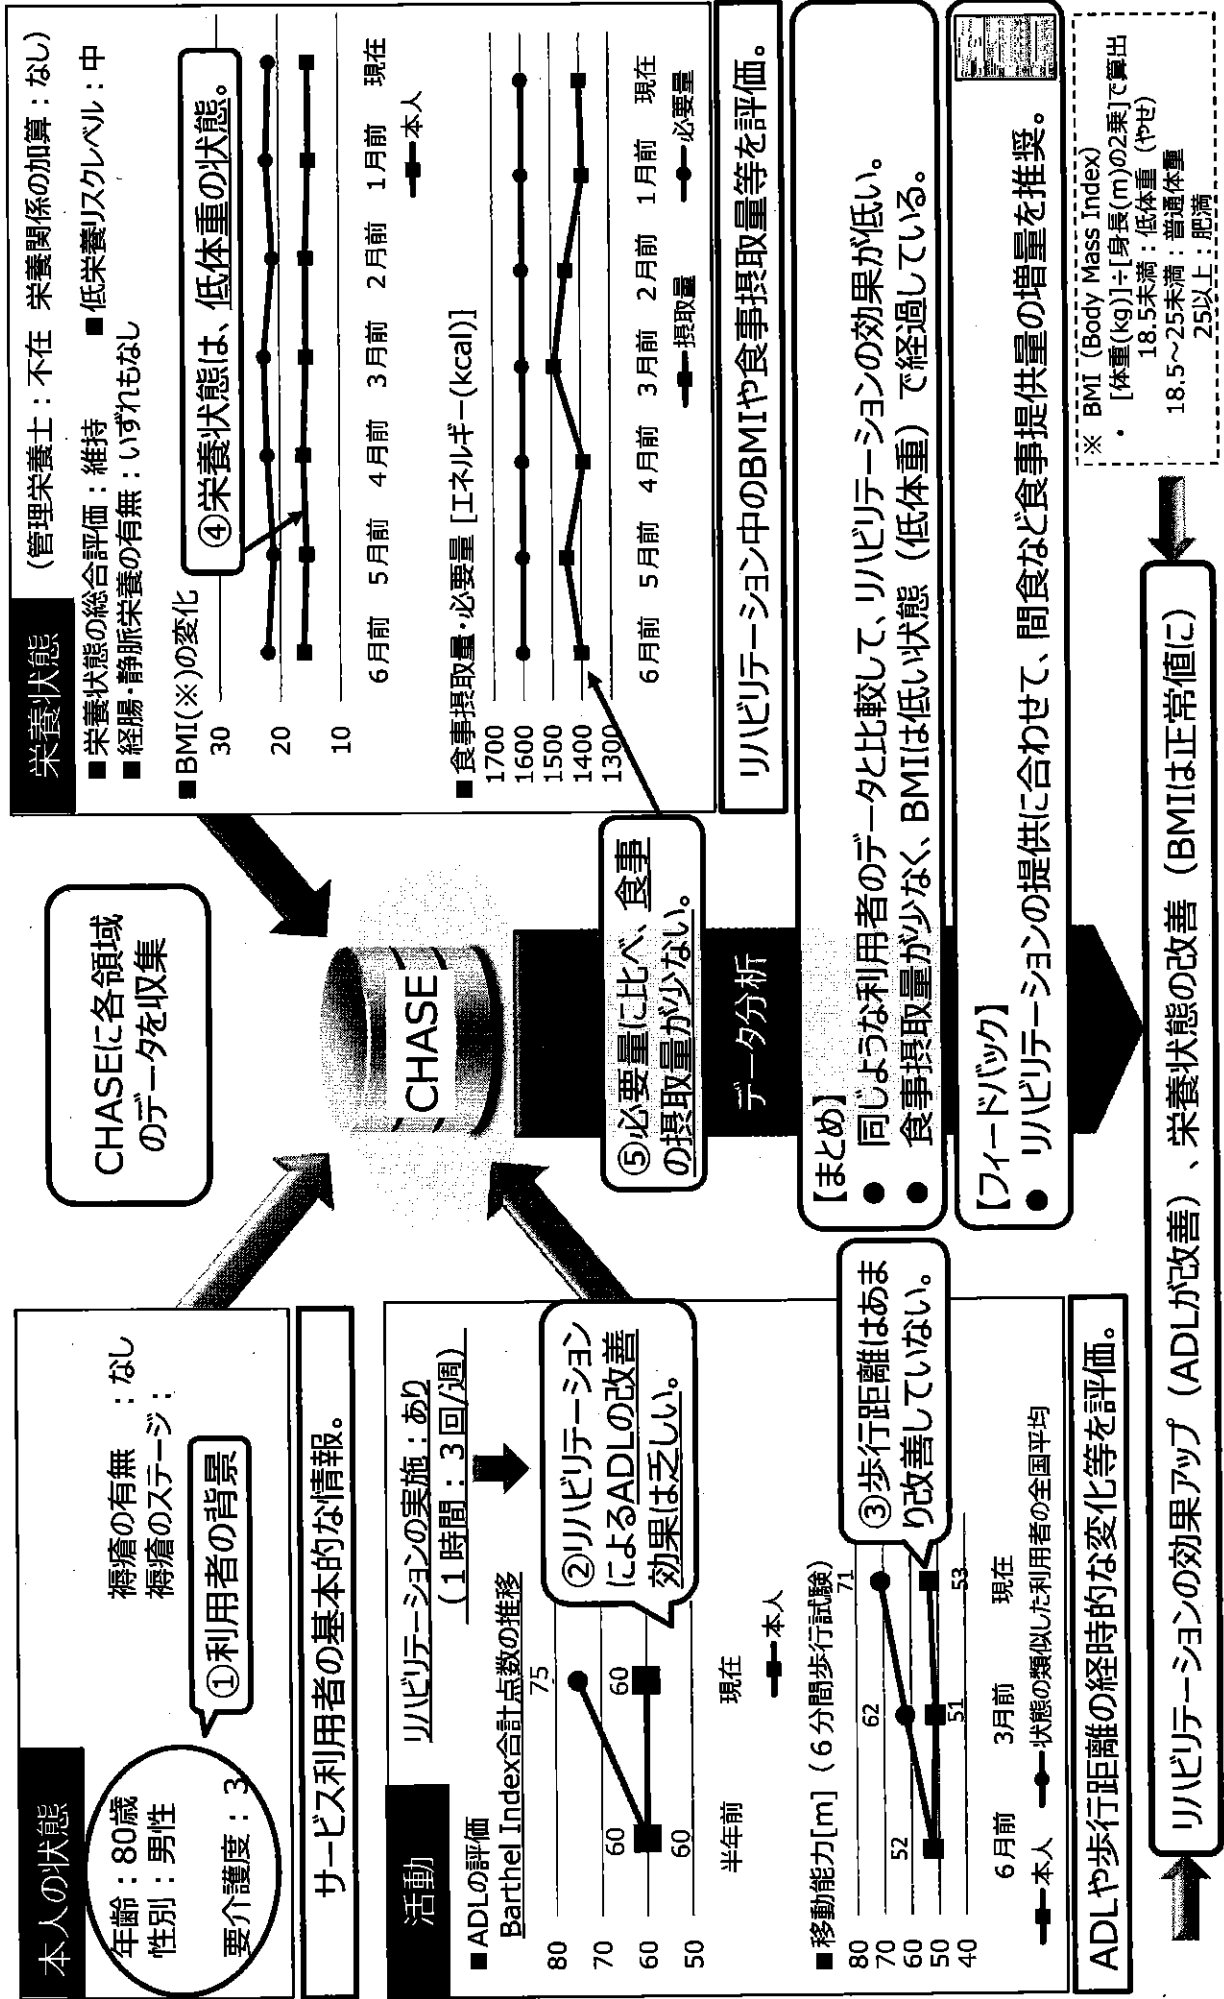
本人の状態

年齢：80歳
性別：男性
要介護度：3

褥瘡の有無　：なし
褥瘡のステージ：

①利用者の背景

サービス利用者の基本的な情報。

CHASEに各領域のデータを収集

CHASE

データ分析

栄養状態　（管理栄養士：不在　栄養関係の加算：なし）
■栄養状態の総合評価：維持
■経腸・静脈栄養の有無：いずれもなし
■低栄養リスクレベル：中
■BMI(※)の変化
30
20
10
6月前　5月前　4月前　3月前　2月前　1月前　現在
本人
④栄養状態は、低体重の状態。

■食事摂取量・必要量［エネルギー(kcal)］
1700
1600
1500
1400
1300
6月前　5月前　4月前　3月前　2月前　1月前　現在
摂取量　必要量

⑤必要量に比べ、食事の摂取量が少ない。

リハビリテーション中のBMIや食事摂取量等を評価。

※ BMI（Body Mass Index）
・［体重(kg)］÷［身長(m)の2乗］で算出
18.5未満：低体重（やせ）
18.5～25未満：普通体重
25以上：肥満

活動
■ADLの評価
Barthel Index合計点数の推移
リハビリテーションの実施：あり
（1時間：3回/週）
80
70
60
50
60　60　75　60
半年前　現在
本人
②リハビリテーションによるADLの改善効果は乏しい。

■移動能力[m]（6分間歩行試験）
80
70
60
50
40
52　62　71　51　53
6月前　3月前　現在
本人　状態の類似した利用者の全国平均
③歩行距離はあまり改善していない。

ADLや歩行距離の経時的な変化等を評価。

【まとめ】
● 同じような利用者のデータと比較して、リハビリテーションの効果が低い。
● 食事摂取量が少なく、BMIは低い状態（低体重）で経過している。

【フィードバック】
● リハビリテーションの提供に合わせて、間食など食事提供量の増量を推奨。

リハビリテーションの効果アップ（ADLが改善）、栄養状態の改善（BMIは正常値に）